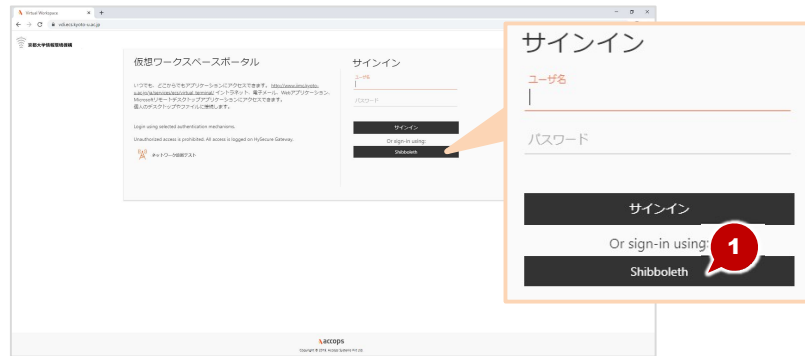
Virtual Workspace

vdiams.kyoto-u.ac.jp

京都大学情報環境機構

仮想ワークスペースポータル

いつでも、どこからでもアプリケーションにアクセスできます。 https://www.iimc.kyoto-u.ac.jp/ja/services/ecs/virtual_terminal/ イントラネット、電子メール、Webアプリケーション、Microsoftリモートデスクトップアプリケーションにアクセスできます。個人のデスクトップやファイルに接続します。

Login using selected authentication mechanisms.

Unauthorized access is prohibited. All access is logged on HySecure Gateway.

ネットワーク接続テスト

サインイン

ユーザ名

パスワード

サインイン

Or sign-in using:

Shibboleth

accops

Copyright © 2018. Accops Systems Pvt Ltd.

サインイン

ユーザ名

パスワード

サインイン

Or sign-in using:

1

Shibboleth